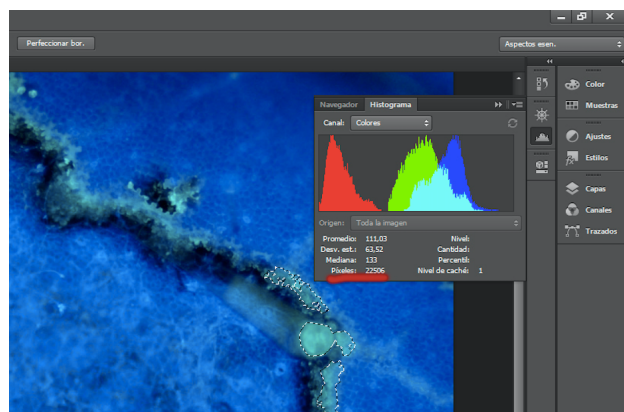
Perfeccionar bor.

Aspectos esen.

Navegador Histograma

Canal: Colores

Origen: Toda la imagen

Promedio: 111,03
Desv. est.: 63,52
Mediana: 133
Píxeles: 22506

Nivel:
Cantidad:
Percentil:
Nivel de caché: 1

Color
Muestras
Ajustes
Estilos
Capas
Canales
Trazados